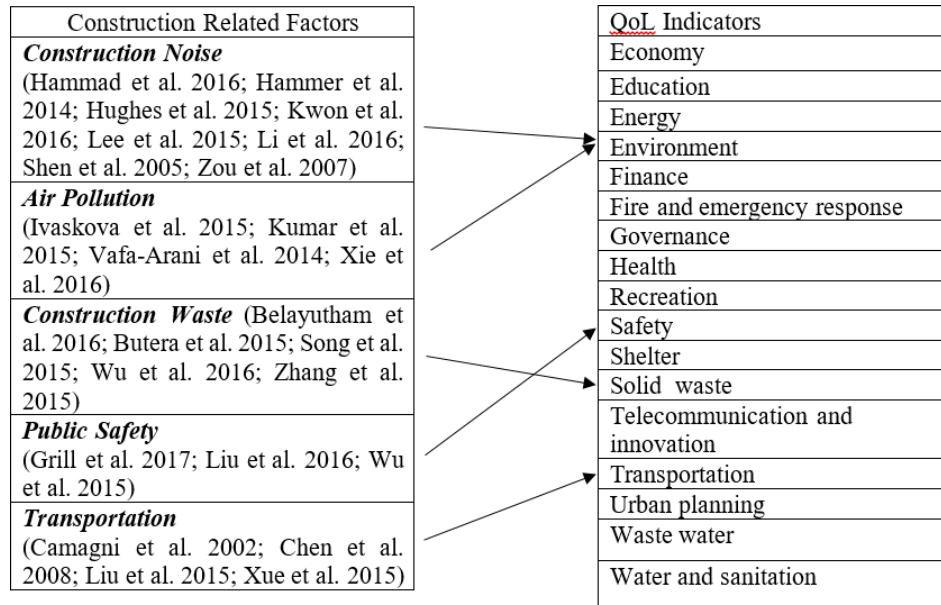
| Construction Related Factors |
|---|
| ***Construction Noise*** (Hammad et al. 2016; Hammer et al. 2014; Hughes et al. 2015; Kwon et al. 2016; Lee et al. 2015; Li et al. 2016; Shen et al. 2005; Zou et al. 2007) |
| ***Air Pollution*** (Ivaskova et al. 2015; Kumar et al. 2015; Vafa-Arani et al. 2014; Xie et al. 2016) |
| ***Construction Waste*** (Belayutham et al. 2016; Butera et al. 2015; Song et al. 2015; Wu et al. 2016; Zhang et al. 2015) |
| ***Public Safety*** (Grill et al. 2017; Liu et al. 2016; Wu et al. 2015) |
| ***Transportation*** (Camagni et al. 2002; Chen et al. 2008; Liu et al. 2015; Xue et al. 2015) |

| QoL Indicators |
|---|
| Economy |
| Education |
| Energy |
| Environment |
| Finance |
| Fire and emergency response |
| Governance |
| Health |
| Recreation |
| Safety |
| Shelter |
| Solid waste |
| Telecommunication and innovation |
| Transportation |
| Urban planning |
| Waste water |
| Water and sanitation |